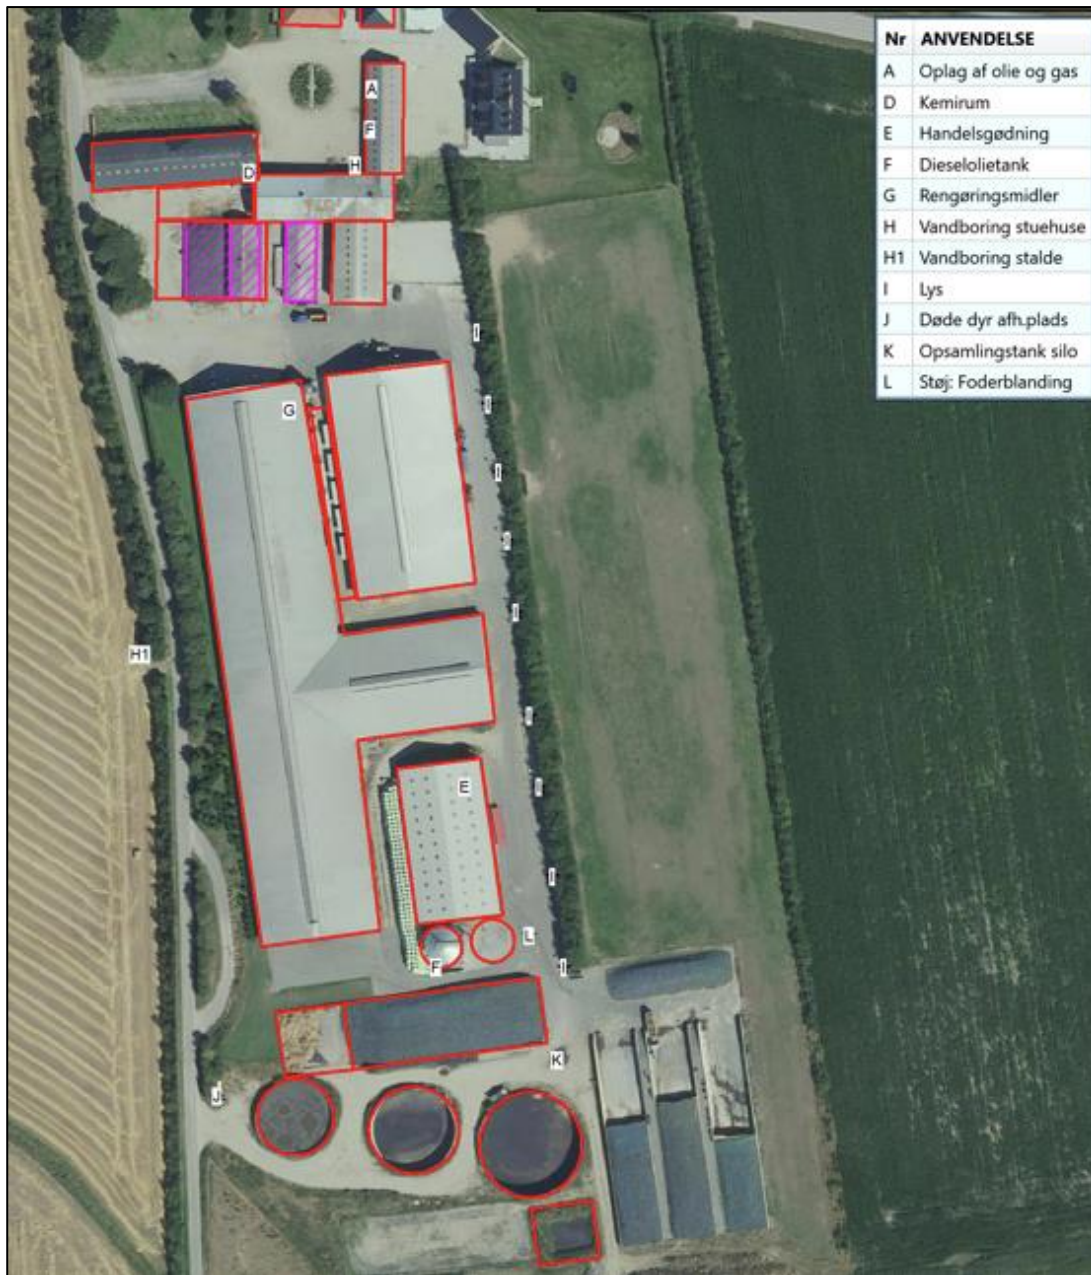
| Nr | ANVENDELSE |
|---|---|
| A | Oplag af olie og gas |
| D | Kemirum |
| E | Handelsgødning |
| F | Dieselolietank |
| G | Rengøringsmidler |
| H | Vandboring stuehuse |
| H1 | Vandboring stalde |
| I | Lys |
| J | Døde dyr afh.plads |
| K | Opsamlingstank silo |
| L | Støj: Foderblanding |

A
F
D
H
I
G
I
I
I
I
H1
I
I
E
I
L
F
I
K
J